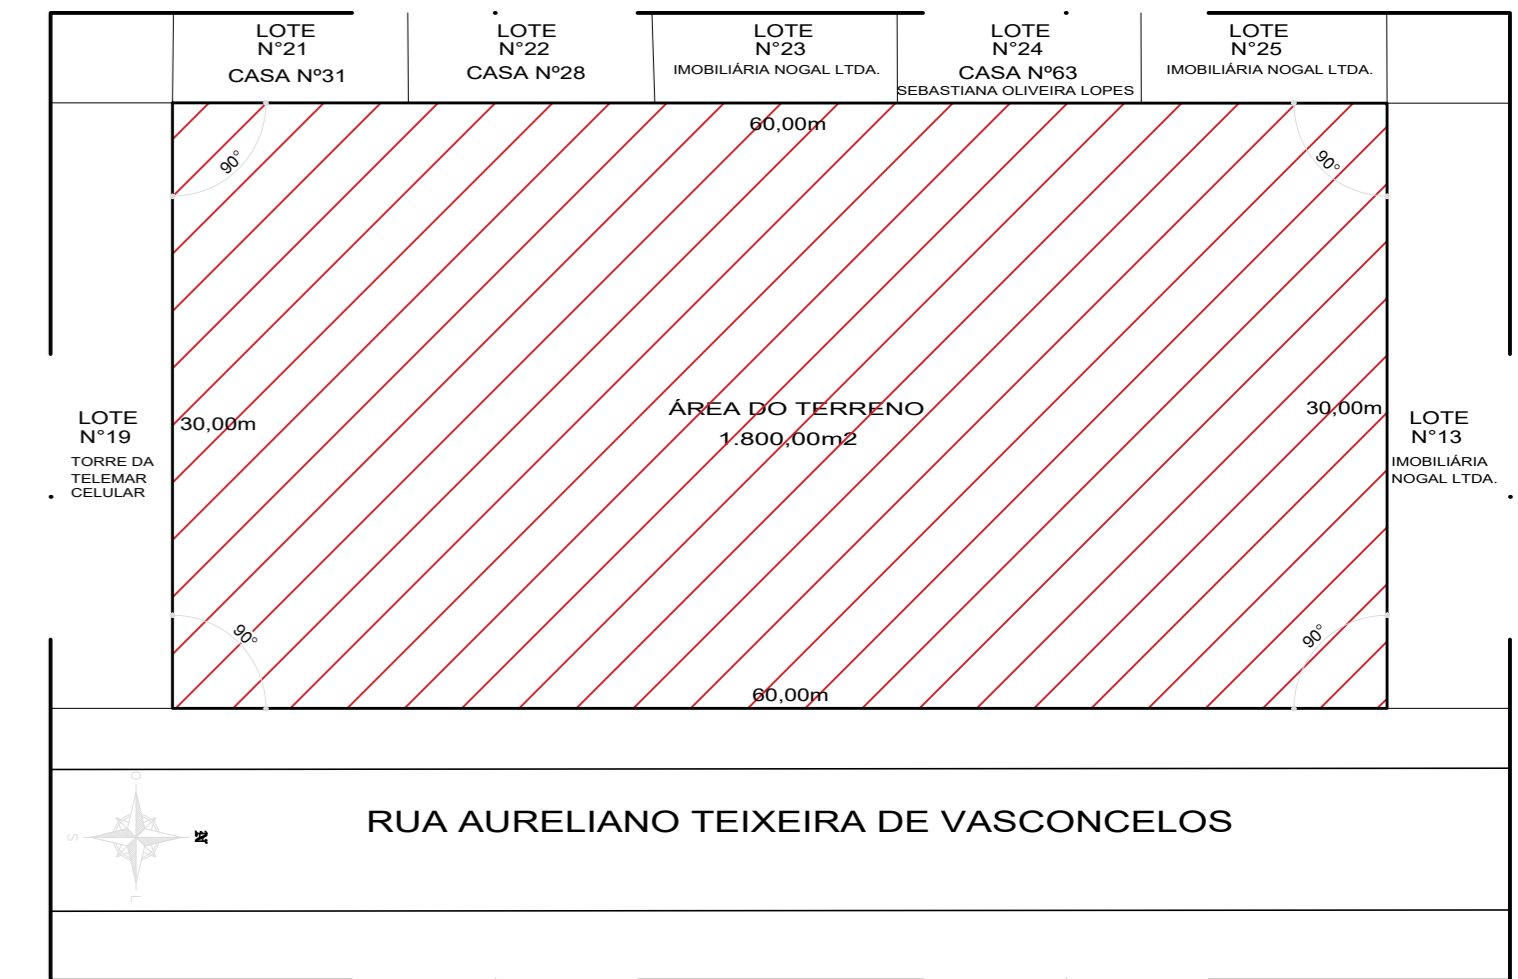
LOTE
N°21
CASA Nº31

LOTE
N°22
CASA Nº28

LOTE
N°23
IMOBILIÁRIA NOGAL LTDA.

LOTE
N°24
CASA Nº63
SEBASTIANA OLIVEIRA LOPES

LOTE
N°25
IMOBILIÁRIA NOGAL LTDA.

60,00m

90°

90°

LOTE
N°19
TORRE DA TELEMAR CELULAR

30,00m

ÁREA DO TERRENO
1.800,00m2

30,00m

LOTE
N°13
IMOBILIÁRIA NOGAL LTDA.

90°

90°

60,00m

O
S
N
L

RUA AURELIANO TEIXEIRA DE VASCONCELOS